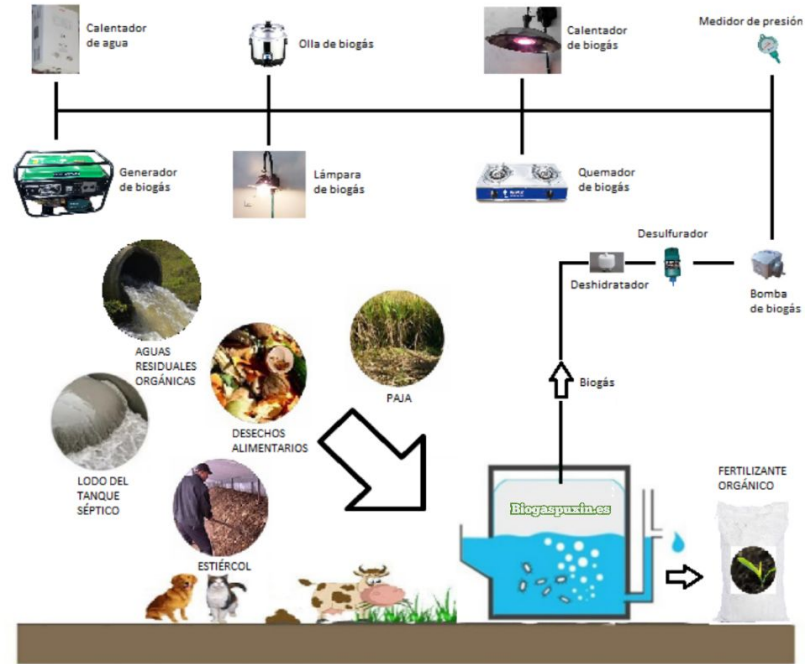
Calentador de agua

Olla de biogás

Calentador de biogás

Medidor de presión

Generador de biogás

Lámpara de biogás

Quemador de biogás

Desulfurador

Deshidratador

Bomba de biogás

AGUAS RESIDUALES ORGÁNICAS

PAJA

Biogás

LODO DEL TANQUE SÉPTICO

DESECHOS ALIMENTARIOS

FERTILIZANTE ORGÁNICO

Biogaspuxin.es

ESTIÉRCOL